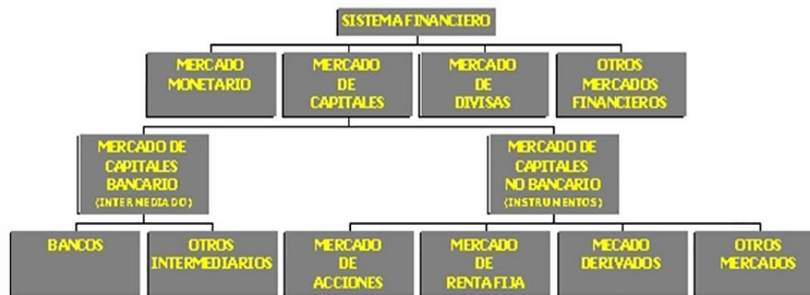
SISTEMA FINANCIERO

MERCADO MONETARIO

MERCADO DE CAPITALES

MERCADO DE DIVISAS

OTROS MERCADOS FINANCIEROS

MERCADO DE CAPITALES BANCARIO (INTERMEDIADO)

MERCADO DE CAPITALES NO BANCARIO (INSTRUMENTOS)

BANCOS

OTROS INTERMEDIARIOS

MERCADO DE ACCIONES

MERCADO DE RENTA FIJA

MECADO DERIVADOS

OTROS MERCADOS